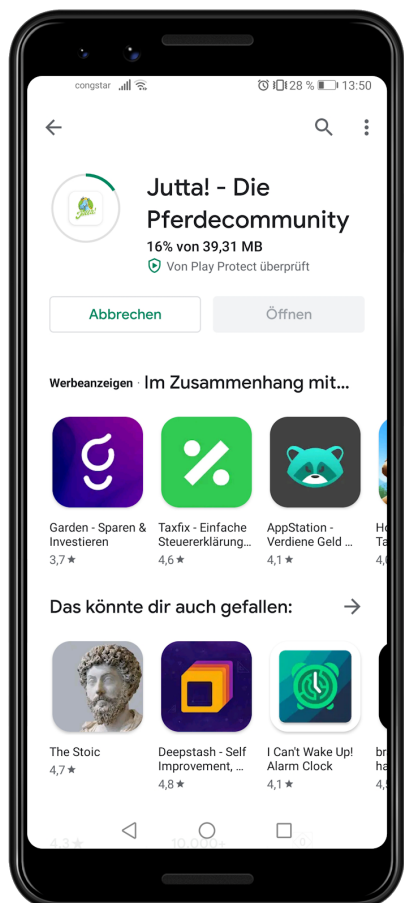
congstar 28 % 13:50

Jutta! - Die Pferdecommunity
16% von 39,31 MB
Von Play Protect überprüft

Abbrechen
Öffnen

Werbeanzeigen Im Zusammenhang mit...

Garden - Sparen & Investieren
3,7 ★

Taxfix - Einfache Steuererklärung...
4,6 ★

AppStation - Verdiene Geld ...
4,1 ★

Ho
Ta
4,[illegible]

Das könnte dir auch gefallen:

The Stoic
4,7 ★

Deepstash - Self Improvement, ...
4,8 ★

I Can't Wake Up! Alarm Clock
4,1 ★

br
ha
4,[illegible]

4,3 10.000+